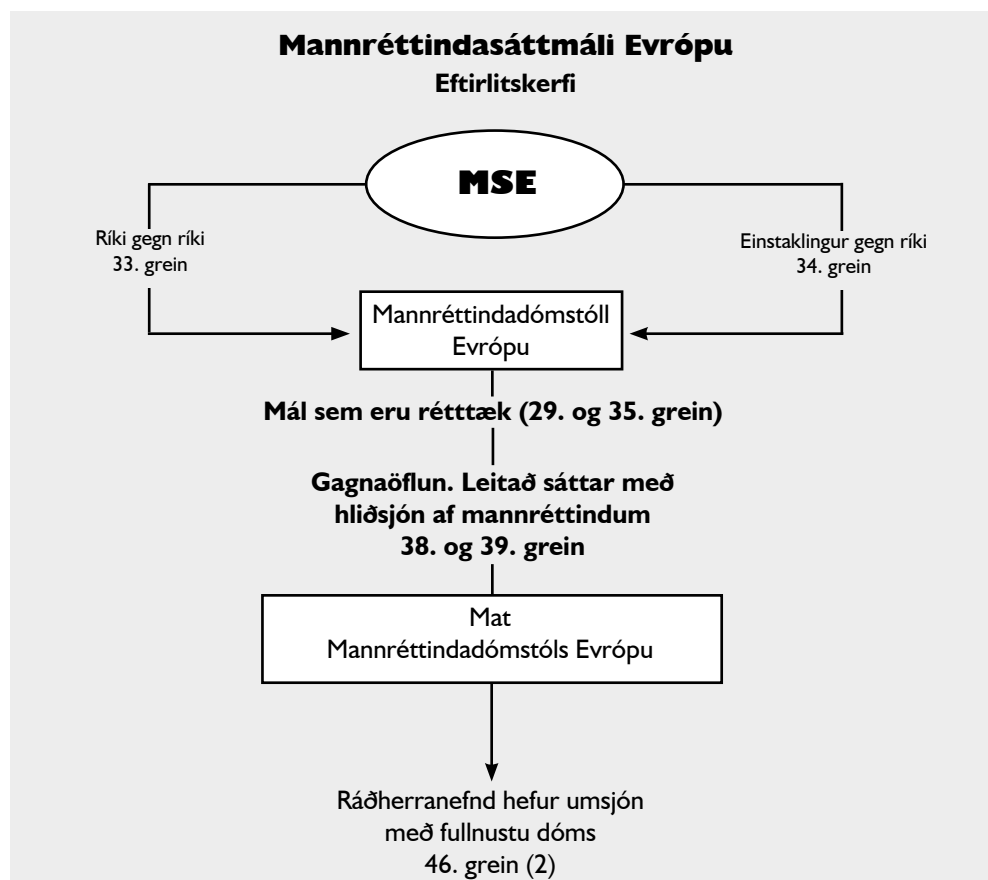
**Mannréttindasáttmáli Evrópu**
**Eftirlitskerfi**

**MSE**

Ríki gegn ríki
33. grein

Einstaklingur gegn ríki
34. grein

Mannréttindadómstóll Evrópu

**Mál sem eru rétttæk (29. og 35. grein)**

**Gagnaöflun. Leitað sáttar með hliðsjón af mannréttindum 38. og 39. grein**

Mat
Mannréttindadómstóls Evrópu

Ráðherranefnd hefur umsjón með fullnustu dóms
46. grein (2)